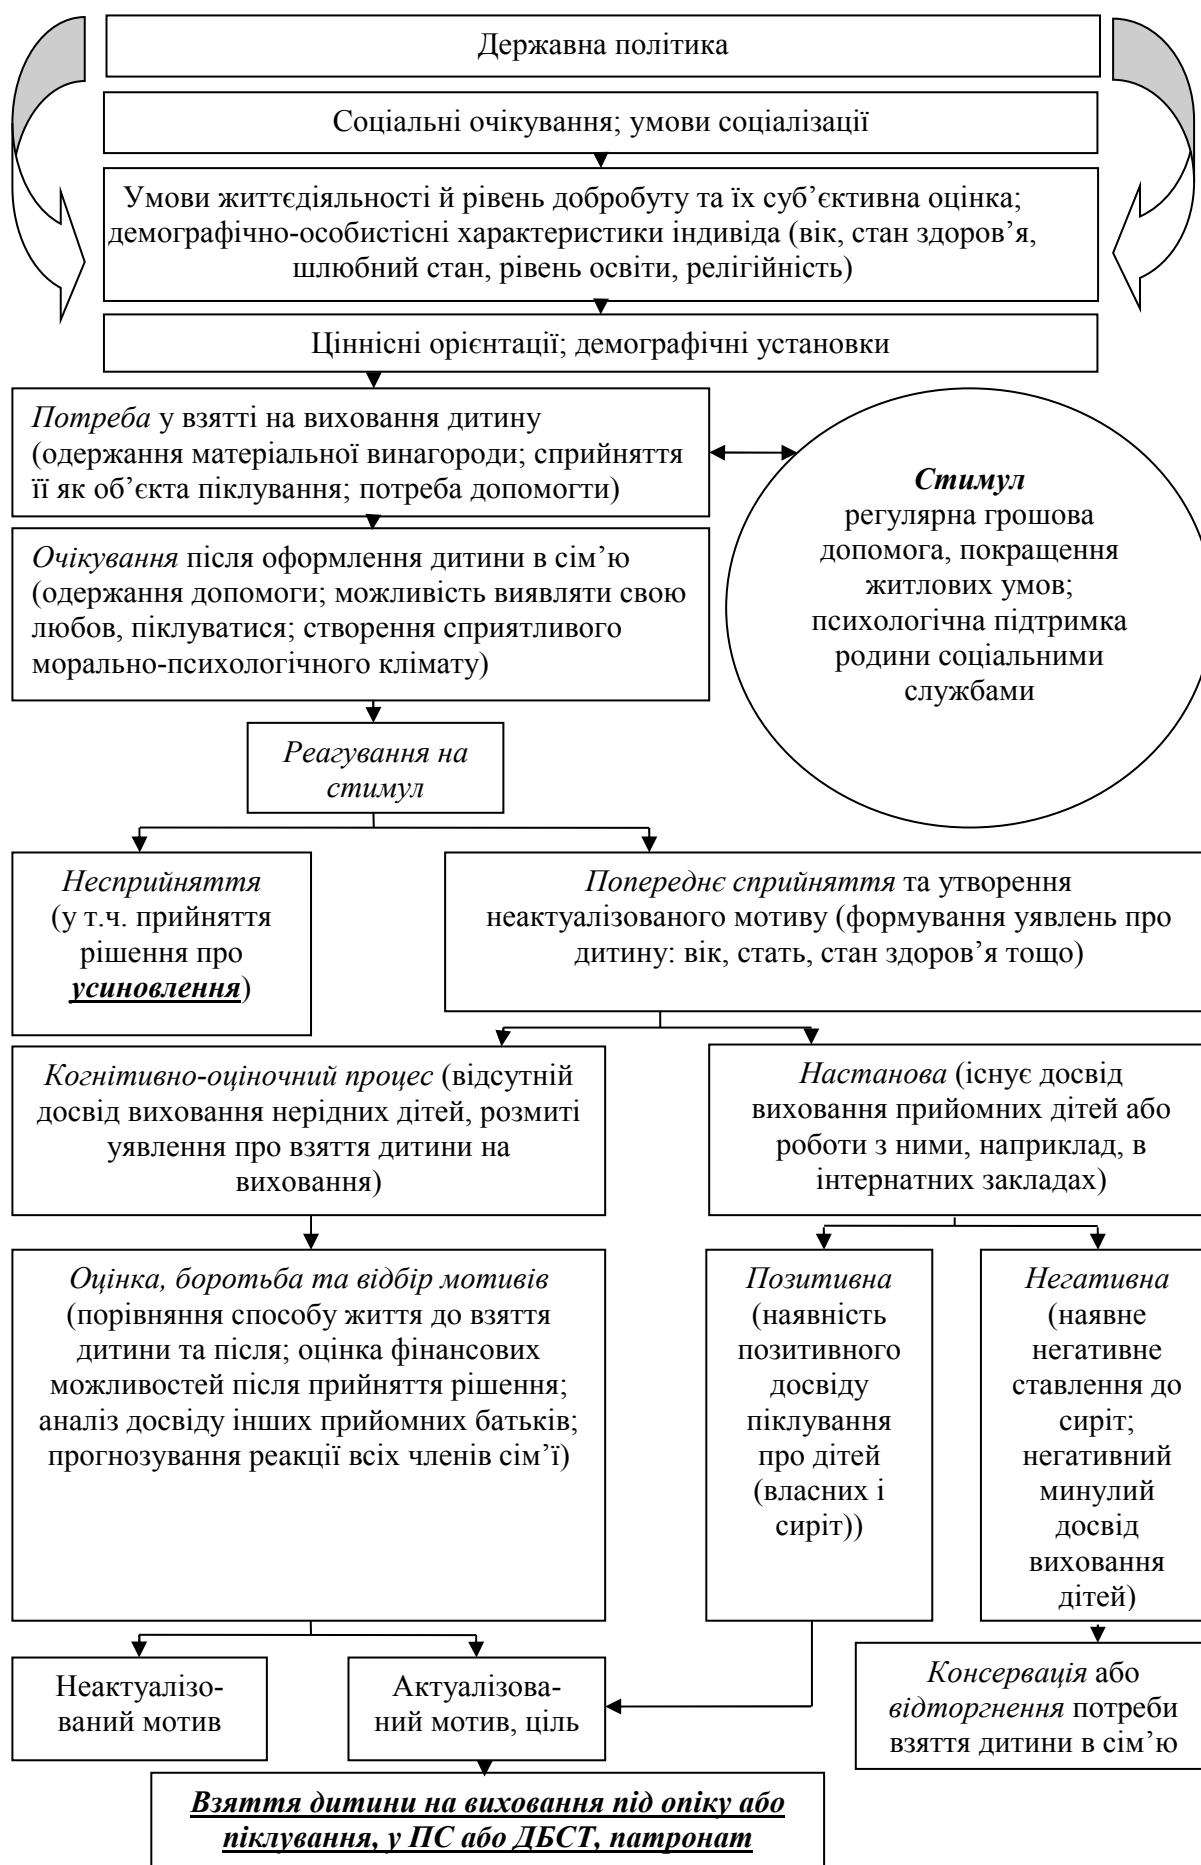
Державна політика

Соціальні очікування; умови соціалізації

Умови життєдіяльності й рівень добробуту та їх суб'єктивна оцінка; демографічно-особистісні характеристики індивіда (вік, стан здоров'я, шлюбний стан, рівень освіти, релігійність)

Ціннісні орієнтації; демографічні установки

*Потреба* у взятті на виховання дитину (одержання матеріальної винагороди; сприйняття її як об'єкта піклування; потреба допомогти)

***Стимул***
регулярна грошова допомога, покращення житлових умов; психологічна підтримка родини соціальними службами

*Очікування* після оформлення дитини в сім'ю (одержання допомоги; можливість виявляти свою любов, піклуватися; створення сприятливого морально-психологічного клімату)

*Реагування на стимул*

*Несприйняття* (у т.ч. прийняття рішення про ***усиновлення***)

*Попереднє сприйняття* та утворення неактуалізованого мотиву (формування уявлень про дитину: вік, стать, стан здоров'я тощо)

*Когнітивно-оціночний процес* (відсутній досвід виховання нерідних дітей, розмиті уявлення про взяття дитини на виховання)

*Настанова* (існує досвід виховання прийомних дітей або роботи з ними, наприклад, в інтернатних закладах)

*Оцінка, боротьба та відбір мотивів* (порівняння способу життя до взяття дитини та після; оцінка фінансових можливостей після прийняття рішення; аналіз досвіду інших прийомних батьків; прогнозування реакції всіх членів сім'ї)

*Позитивна* (наявність позитивного досвіду піклування про дітей (власних і сиріт))

*Негативна* (наявне негативне ставлення до сиріт; негативний минулий досвід виховання дітей)

Неактуалізований мотив

Актуалізований мотив, ціль

*Консервація* або *відторгнення* потреби взяття дитини в сім'ю

***Взяття дитини на виховання під опіку або піклування, у ПС або ДБСТ, патронат***